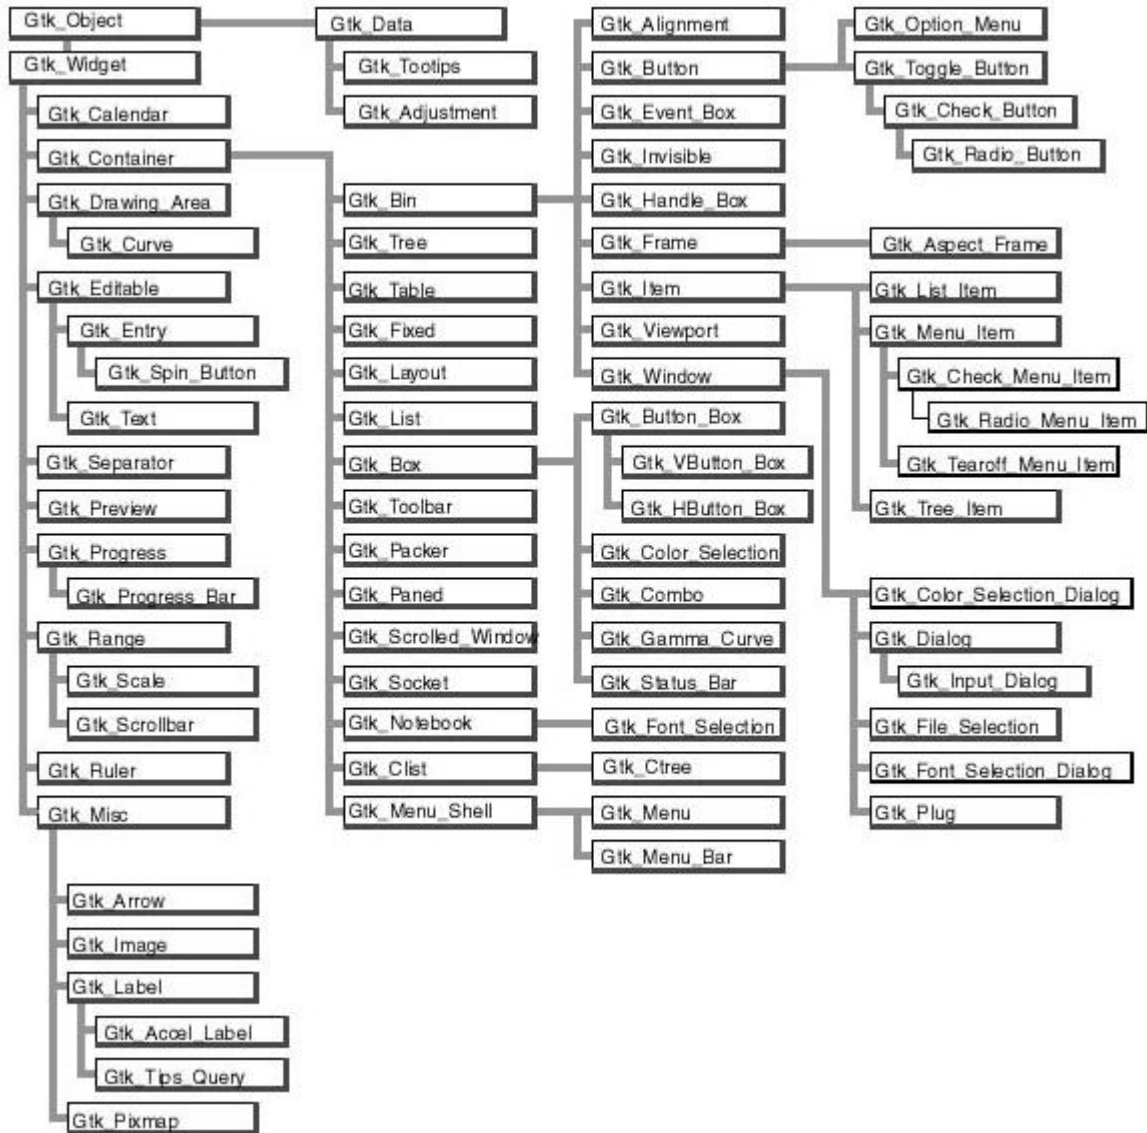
Gtk_Object
Gtk_Widget
Gtk_Calendar
Gtk_Container
Gtk_Drawing_Area
Gtk_Curve
Gtk_Editable
Gtk_Entry
Gtk_Spin_Button
Gtk_Text
Gtk_Separator
Gtk_Preview
Gtk_Progress
Gtk_Progress_Bar
Gtk_Range
Gtk_Scale
Gtk_Scrollbar
Gtk_Ruler
Gtk_Misc
Gtk_Arrow
Gtk_Image
Gtk_Label
Gtk_Accel_Label
Gtk_Tips_Query
Gtk_Pixmap

Gtk_Data
Gtk_Tootips
Gtk_Adjustment

Gtk_Bin
Gtk_Tree
Gtk_Table
Gtk_Fixed
Gtk_Layout
Gtk_List
Gtk_Box
Gtk_Toolbar
Gtk_Packer
Gtk_Paned
Gtk_Scrolled_Window
Gtk_Socket
Gtk_Notebook
Gtk_Clist
Gtk_Menu_Shell

Gtk_Alignment
Gtk_Button
Gtk_Event_Box
Gtk_Invisible
Gtk_Handle_Box
Gtk_Frame
Gtk_Item
Gtk_Viewport
Gtk_Window
Gtk_Button_Box
Gtk_VButton_Box
Gtk_HButton_Box
Gtk_Color_Selection
Gtk_Combo
Gtk_Gamma_Curve
Gtk_Status_Bar
Gtk_Font_Selection
Gtk_Ctree
Gtk_Menu
Gtk_Menu_Bar

Gtk_Option_Menu
Gtk_Toggle_Button
Gtk_Check_Button
Gtk_Radio_Button
Gtk_Aspect_Frame
Gtk_List_Item
Gtk_Menu_Item
Gtk_Check_Menu_Item
Gtk_Radio_Menu_Item
Gtk_Tearoff_Menu_Item
Gtk_Tree_Item
Gtk_Color_Selection_Dialog
Gtk_Dialog
Gtk_Input_Dialog
Gtk_File_Selection
Gtk_Font_Selection_Dialog
Gtk_Plug